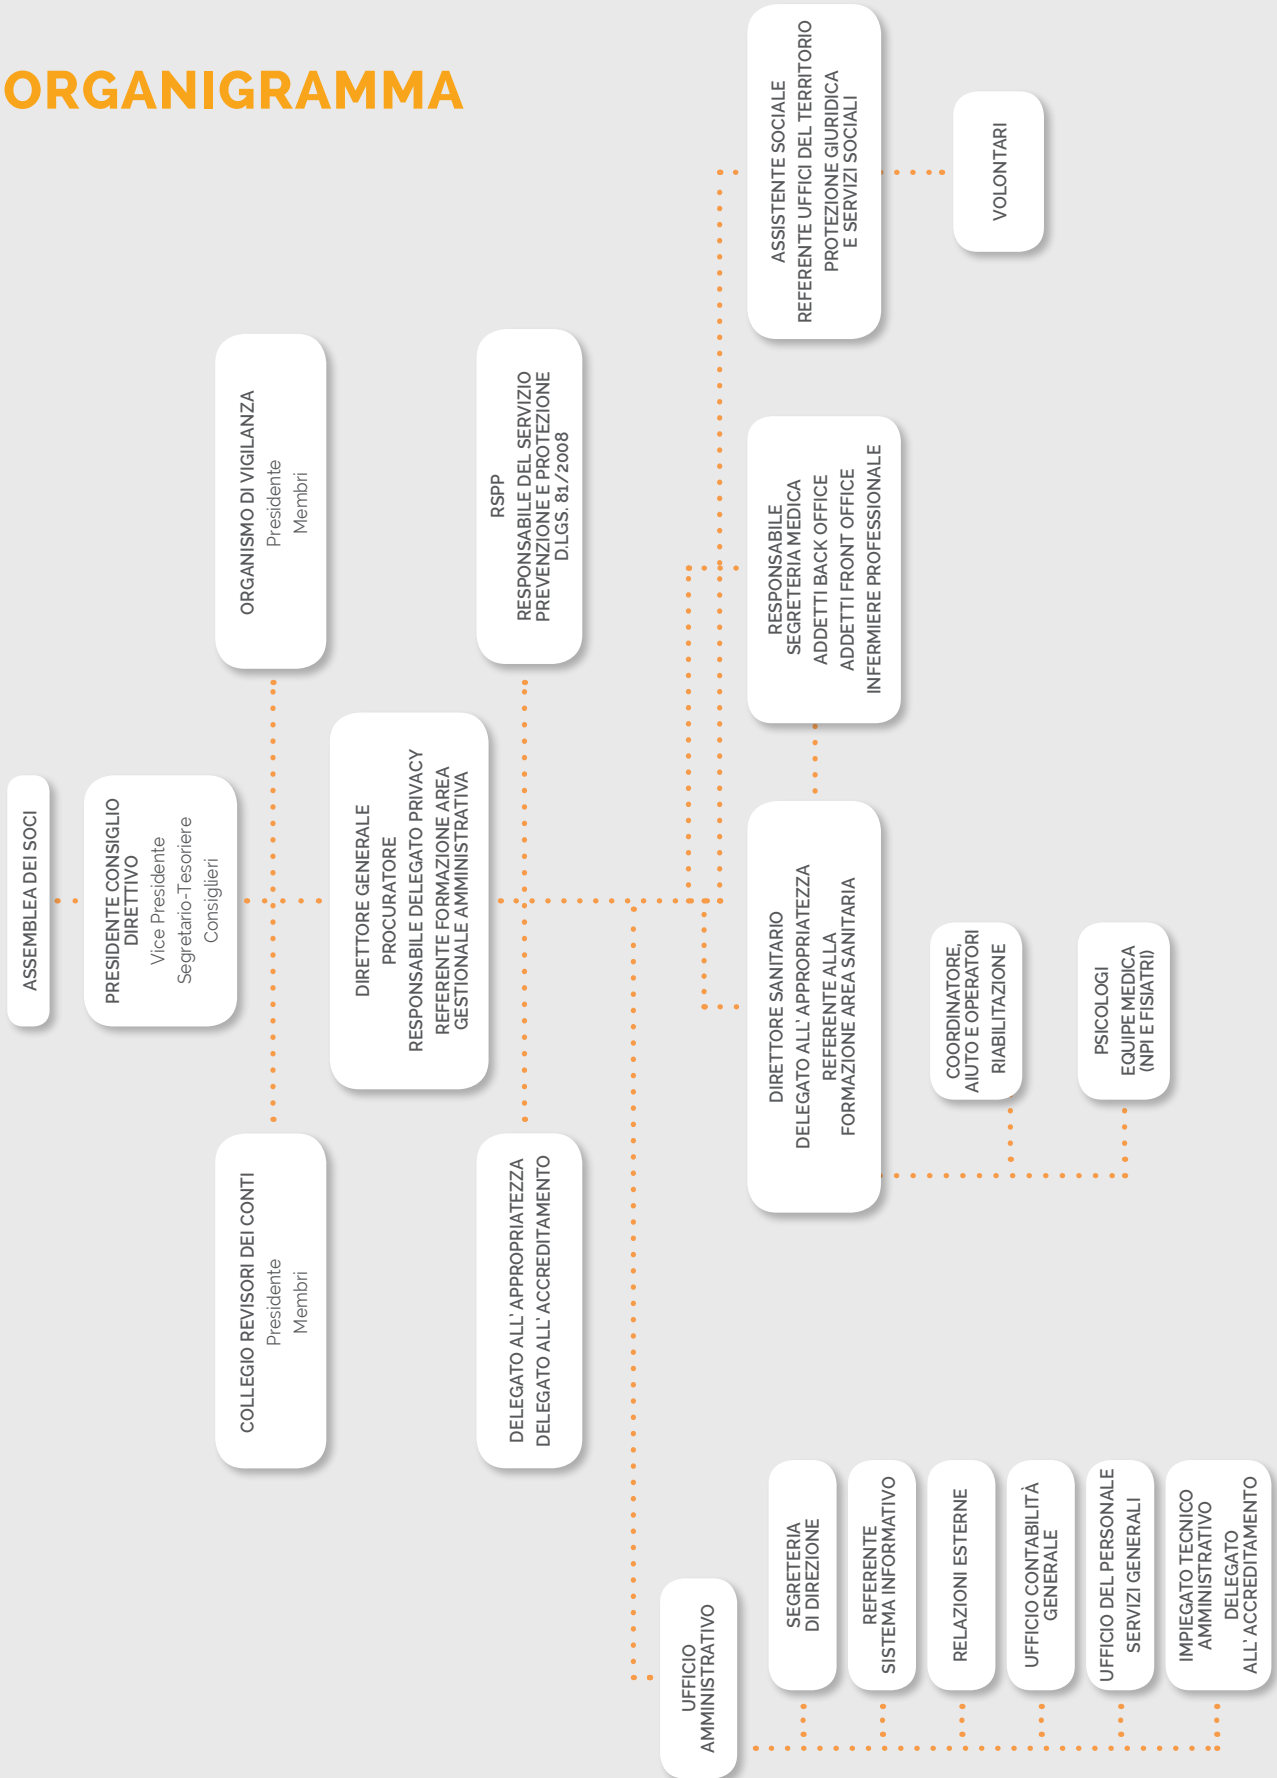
ORGANIGRAMMA

ASSEMBLEA DEI SOCI

PRESIDENTE CONSIGLIO DIRETTIVO
Vice Presidente
Segretario-Tesoriere
Consiglieri

ORGANISMO DI VIGILANZA
Presidente
Membri

COLLEGIO REVISORI DEI CONTI
Presidente
Membri

DIRETTORE GENERALE
PROCURATORE
RESPONSABILE DELEGATO PRIVACY
REFERENTE FORMAZIONE AREA GESTIONALE AMMINISTRATIVA

RSPP
RESPONSABILE DEL SERVIZIO PREVENZIONE E PROTEZIONE
D.LGS. 81/2008

DELEGATO ALL' APPROPRIATEZZA
DELEGATO ALL' ACCREDITAMENTO

ASSISTENTE SOCIALE
REFERENTE UFFICI DEL TERRITORIO
PROTEZIONE GIURIDICA E SERVIZI SOCIALI

VOLONTARI

RESPONSABILE SEGRETERIA MEDICA
ADDETTI BACK OFFICE
ADDETTI FRONT OFFICE
INFERMIERE PROFESSIONALE

DIRETTORE SANITARIO
DELEGATO ALL' APPROPRIATEZZA
REFERENTE ALLA FORMAZIONE AREA SANITARIA

COORDINATORE, AIUTO E OPERATORI RIABILITAZIONE

PSICOLOGI
EQUIPE MEDICA (NPI E FISIATRI)

UFFICIO AMMINISTRATIVO

SEGRETERIA DI DIREZIONE

REFERENTE SISTEMA INFORMATIVO

RELAZIONI ESTERNE

UFFICIO CONTABILITÀ GENERALE

UFFICIO DEL PERSONALE SERVIZI GENERALI

IMPIEGATO TECNICO AMMINISTRATIVO
DELEGATO ALL' ACCREDITAMENTO